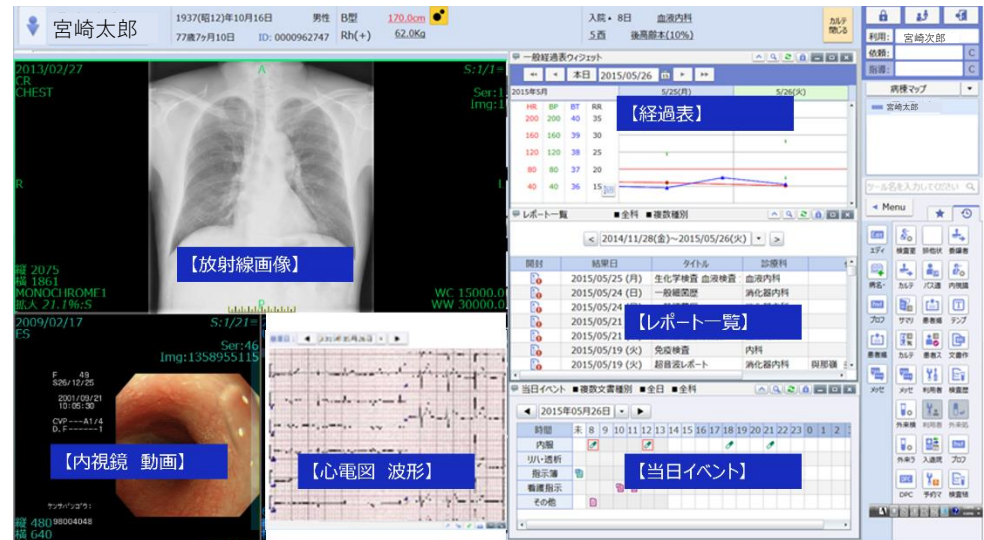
宮崎太郎 1937(昭12)年10月16日 男性 B型 170.0cm 77歳7ヶ月10日 ID: 0000962747 Rh(+) 62.0Kg

入院・8日 血液内科 5西 後易翻本(10%)

カルテ閉じる

利用: 宮崎次郎
依頼:
指揮:

病棟マップ
宮崎太郎

ツール名を入力してください
Menu

エディ 検査室 評価 画像 カルテ パス値 内視鏡 プロフ サマリ 患者板 テンプ 患者板 カルテ 患者A 文書作 メッセ 利用者 検査 外来 利用者 外来処 外来予 入退院 プロフ DPC 予約マ 検査値

2013/02/27
CR
CHEST
S:1/1=
Ser:1
Img:1
A
R
L
縦 2075
横 1861
MONOCHROME1
拡大 21.1%:S
WC 15000.0
WW 30000.0
【放射線画像】

一般経過表ウィジェット
本日 2015/05/26
2015年5月 5/25(月) 5/26(火)
HR BP BT RR
200 200 40 35
160 160 39 30
120 120 38 25
80 80 37 20
40 40 36 15
【経過表】

レポート一覧 ■全科 ■複数種別
2014/11/28(金)〜2015/05/26(火)

| 開封 | 結果日 | タイトル | 診療科 | |
|---|---|---|---|---|
| | 2015/05/25 (月) | 生化学検査 血液検査 | 血液内科 | |
| | 2015/05/24 (日) | 一般細菌 | 消化器内科 | |
| | 2015/05/24 | | | |
| | 2015/05/21 | | | |
| | 2015/05/21 | | | |
| | 2015/05/19 (火) | 免疫検査 | 内科 | |
| | 2015/05/19 (火) | 超音波レポート | 消化器内科 | 与那嶺 |

【レポート一覧】

2009/02/17
ES
S:1/1=
Ser:46
Img:1358955115
F 49
S26/12/25
2001/09/21
10:05:30
CVP ---A1/4
D.F -------1
縦 480
横 640
【内視鏡 動画】

【心電図 波形】

当日イベント ■複数文書種別 ■全日 ■全科
2015年05月26日

| 時間 | 未 | 8 | 9 | 10 | 11 | 12 | 13 | 14 | 15 | 16 | 17 | 18 | 19 | 20 | 21 | 22 | 23 | 0 | 1 | 2 |
|---|---|---|---|---|---|---|---|---|---|---|---|---|---|---|---|---|---|---|---|---|
| 内服 | | | | | | | | | | | | | | | | | | | | |
| リハ・透析 | | | | | | | | | | | | | | | | | | | | |
| 指示簿 | | | | | | | | | | | | | | | | | | | | |
| 看護指示 | | | | | | | | | | | | | | | | | | | | |
| その他 | | | | | | | | | | | | | | | | | | | | |

【当日イベント】